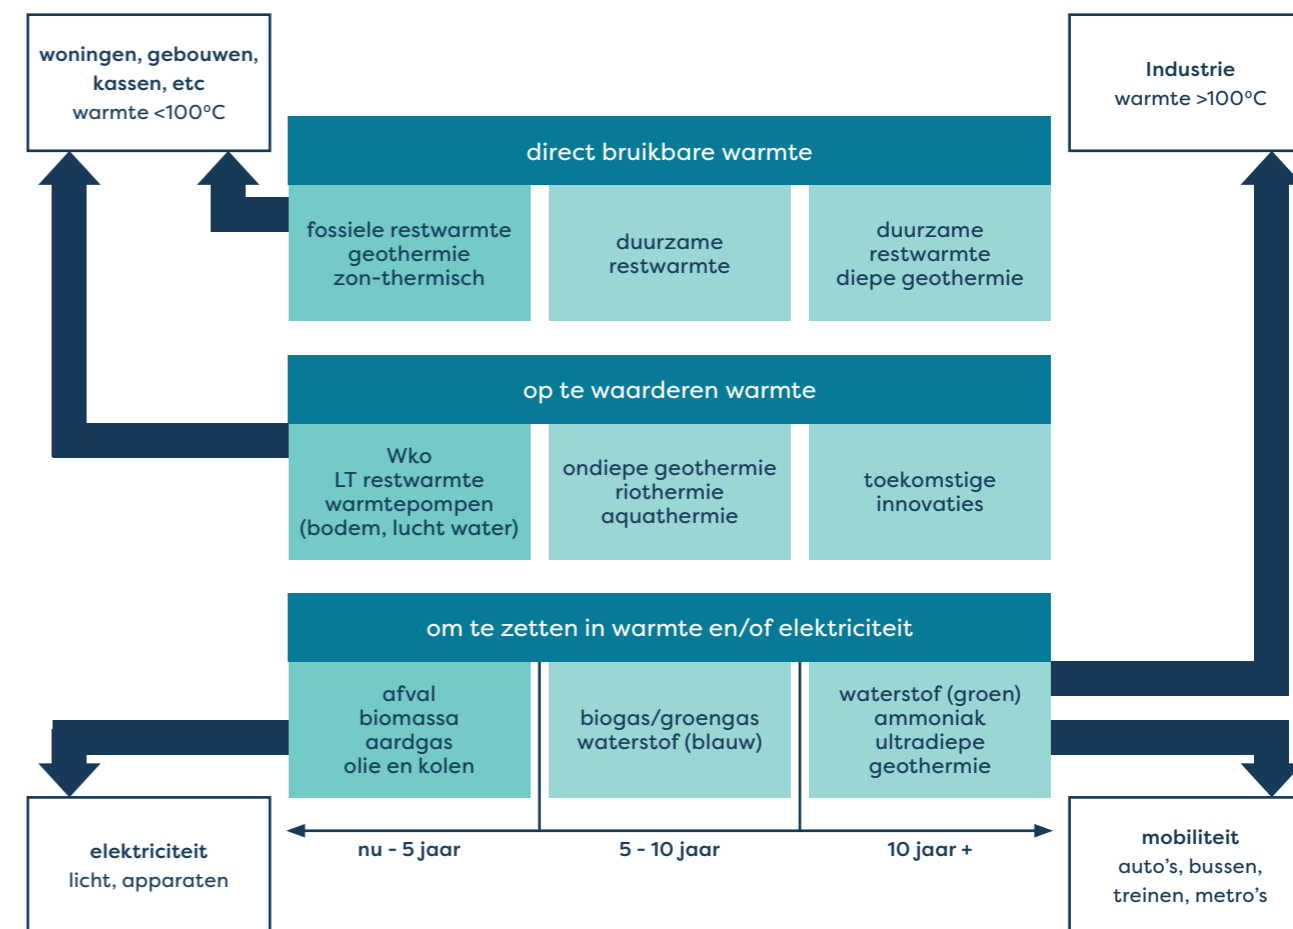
woningen, gebouwen, kassen, etc
warmte <100°C

Industrie
warmte >100°C

direct bruikbare warmte

fossiele restwarmte
geothermie
zon-thermisch

duurzame
restwarmte

duurzame
restwarmte
diepe geothermie

op te waarderen warmte

Wko
LT restwarmte
warmtepompen
(bodem, lucht water)

ondiepe geothermie
riothermie
aquathermie

toekomstige
innovaties

om te zetten in warmte en/of elektriciteit

afval
biomassa
aardgas
olie en kolen

biogas/groengas
waterstof (blauw)

waterstof (groen)
ammoniak
ultradiepe
geothermie

nu - 5 jaar

5 - 10 jaar

10 jaar +

elektriciteit
licht, apparaten

mobiliteit
auto's, bussen, treinen, metro's